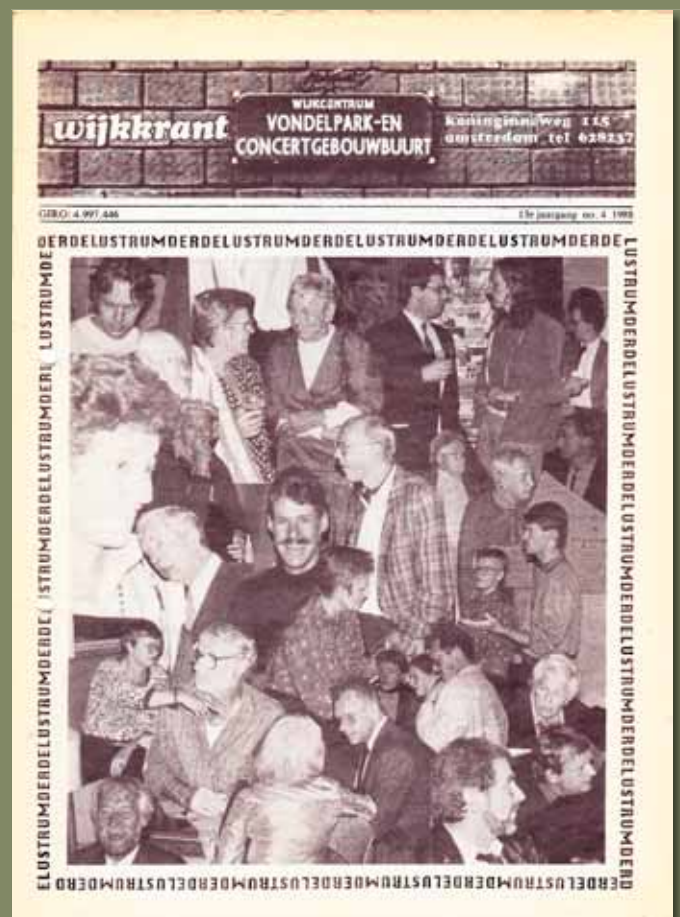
wijkkrant

WIJKCENTRUM
VONDELPARK-EN
CONCERTGEBOUWBUURT

koninginneweg 115
amsterdam tel 628257

GIRO: 4.997.446

15e jaargang nr. 4 1988

DERDELUSTRUMDERDELUSTRUMDERDELUSTRUMDERDELUSTRUMDERDE

LUSTRUMDERDELUSTRUMDERDELUSTRUMDERDELUSTRUMDERD

ERDELUSTRUMDERDELUSTRUMDERDELUSTRUMDERDELUSTRUMDERD

ELUSTRUMDERDELUSTRUMDERDE LUSTRUMDERDELUSTRUMDE